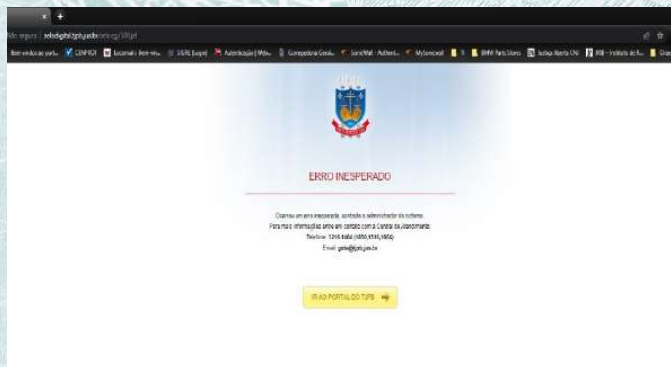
Não seguro | selodigital.tjpb.jus.br/selo/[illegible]

Bem vindo ao port... CENPROT Extranet - Bem vin... SIGRE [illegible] Autenticação | Webs... Corregedoria Geral... SisnetMail - Autent... MySisnetmail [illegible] BMW Parts Stores Justiça Aberta CNJ RIB - Instituto de R... Grav...

ERRO INESPERADO

Ocorreu um erro inesperado, contate o administrador do sistema.
Para mais informações entre em contato com a Central de Atendimento
Telefone: 3216-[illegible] (1650,1651,1652)
Email: gete@tjpb.jus.br

IR AO PORTAL DO TJPB